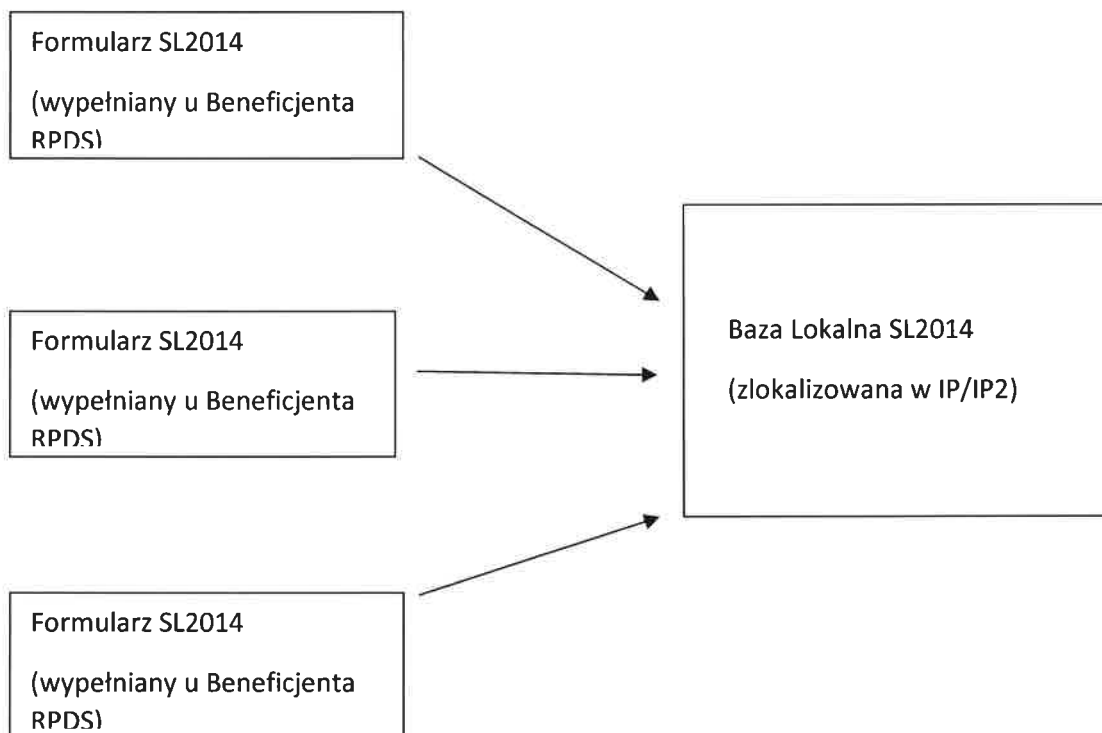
Formularz SL2014

(wypełniany u Beneficjenta RPDS)

Formularz SL2014

(wypełniany u Beneficjenta RPDS)

Formularz SL2014

(wypełniany u Beneficjenta RPDS)

Baza Lokalna SL2014

(zlokalizowana w IP/IP2)